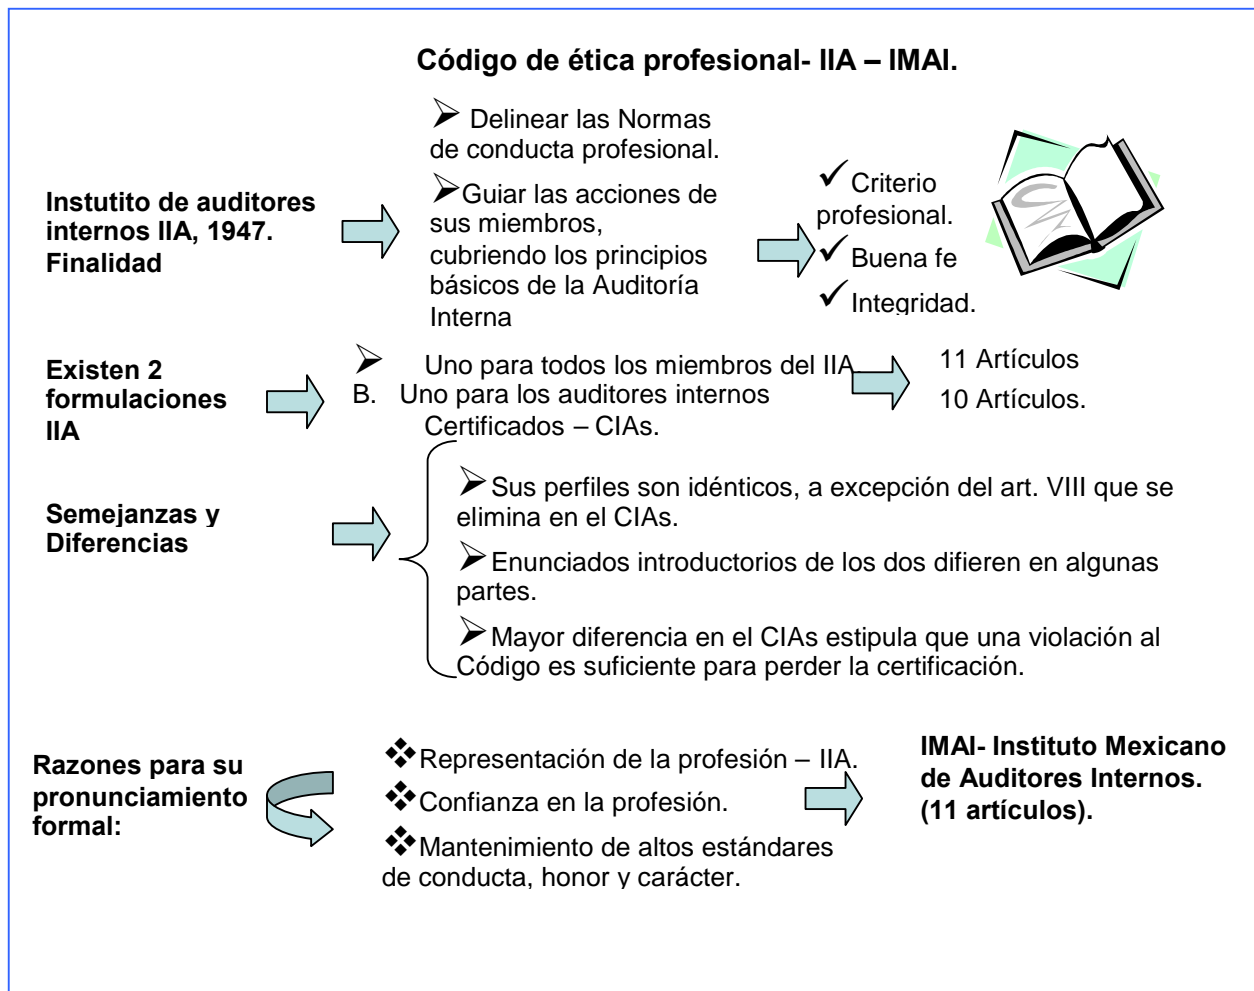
Código de ética profesional- IIA – IMAI.

Instutito de auditores internos IIA, 1947. Finalidad

➢ Delinear las Normas de conducta profesional.

➢Guiar las acciones de sus miembros, cubriendo los principios básicos de la Auditoría Interna

✓Criterio profesional.

✓Buena fe

✓Integridad.

Existen 2 formulaciones IIA

➢ Uno para todos los miembros del IIA.

B. Uno para los auditores internos Certificados – CIAs.

11 Artículos

10 Artículos.

Semejanzas y Diferencias

➢Sus perfiles son idénticos, a excepción del art. VIII que se elimina en el CIAs.

➢Enunciados introductorios de los dos difieren en algunas partes.

➢Mayor diferencia en el CIAs estipula que una violación al Código es suficiente para perder la certificación.

Razones para su pronunciamiento formal:

❖Representación de la profesión – IIA.

❖Confianza en la profesión.

❖Mantenimiento de altos estándares de conducta, honor y carácter.

IMAI- Instituto Mexicano de Auditores Internos. (11 artículos).